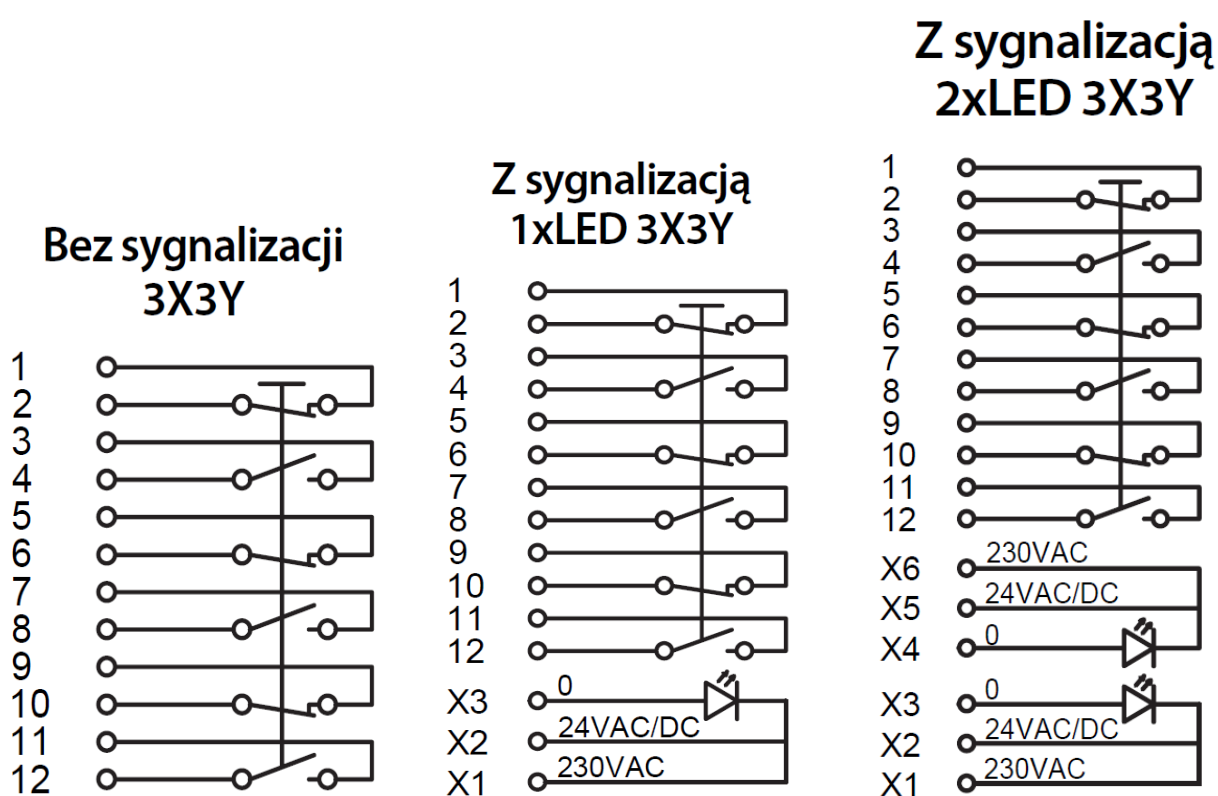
Bez sygnalizacji 3X3Y

1
2
3
4
5
6
7
8
9
10
11
12

Z sygnalizacją 1xLED 3X3Y

1
2
3
4
5
6
7
8
9
10
11
12
X3 0
X2 24VAC/DC
X1 230VAC

Z sygnalizacją 2xLED 3X3Y

1
2
3
4
5
6
7
8
9
10
11
12
X6 230VAC
X5 24VAC/DC
X4 0
X3 0
X2 24VAC/DC
X1 230VAC